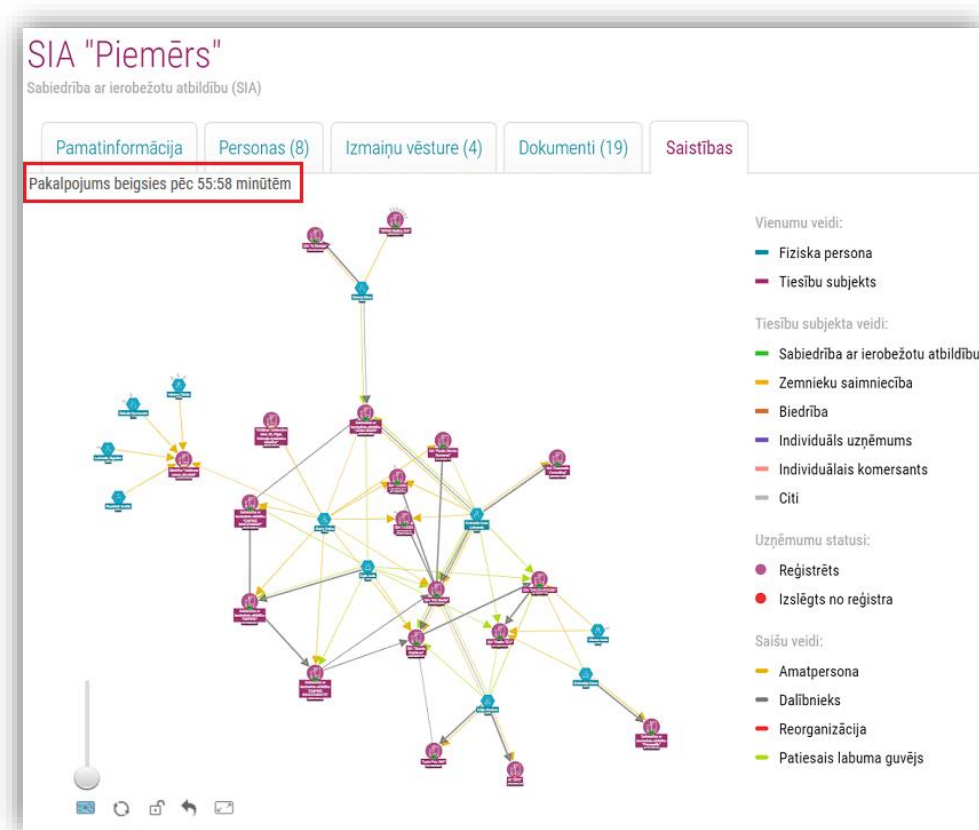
SIA "Piemērs"
Sabiedrība ar ierobežotu atbildību (SIA)

Pamatinformācija | Personas (8) | Izmaiņu vēsture (4) | Dokumenti (19) | Saistības

Pakalpojums beigsies pēc 55:58 minūtēm

Vienumu veidi:
Fiziska persona
Tiesību subjekts

Tiesību subjekta veidi:
Sabiedrība ar ierobežotu atbildību
Zemnieku saimniecība
Biedrība
Individuāls uzņēmums
Individuālais komersants
Citi

Uzņēmumu statusi:
Reģistrēts
Izslēgts no reģistra

Saišu veidi:
Amatpersona
Dalībnieks
Reorganizācija
Patiesais labuma guvējs